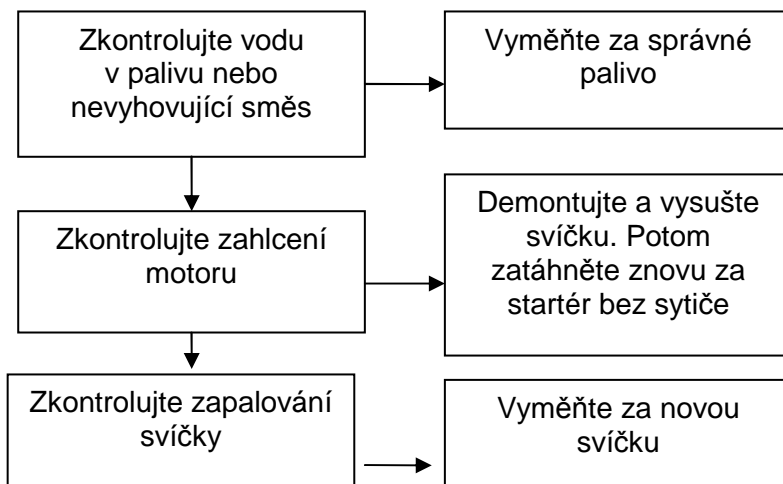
Zkontrolujte vodu v palivu nebo nevyhovující směs

Vyměňte za správné palivo

Zkontrolujte zahlcení motoru

Demontujte a vysušte svíčku. Potom zatáhněte znovu za startér bez sytiče

Zkontrolujte zapalování svíčky

Vyměňte za novou svíčku